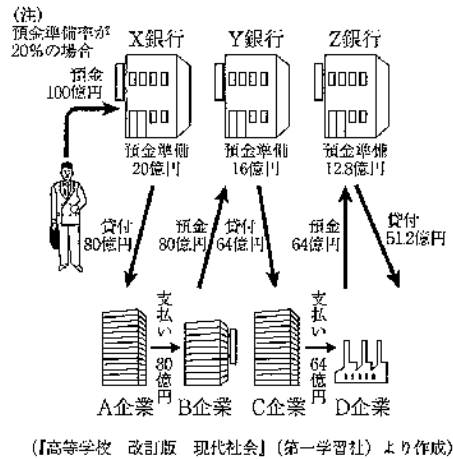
(注)
預金準備率が20%の場合

X銀行
Y銀行
Z銀行

預金100億円

預金準備20億円
預金準備16億円
預金準備12.8億円

貸付80億円
預金80億円
貸付64億円
預金64億円
貸付51.2億円

支払い80億円
支払い64億円

A企業
B企業
C企業
D企業

(『高等学校 改訂版 現代社会』(第一学習社) より作成)